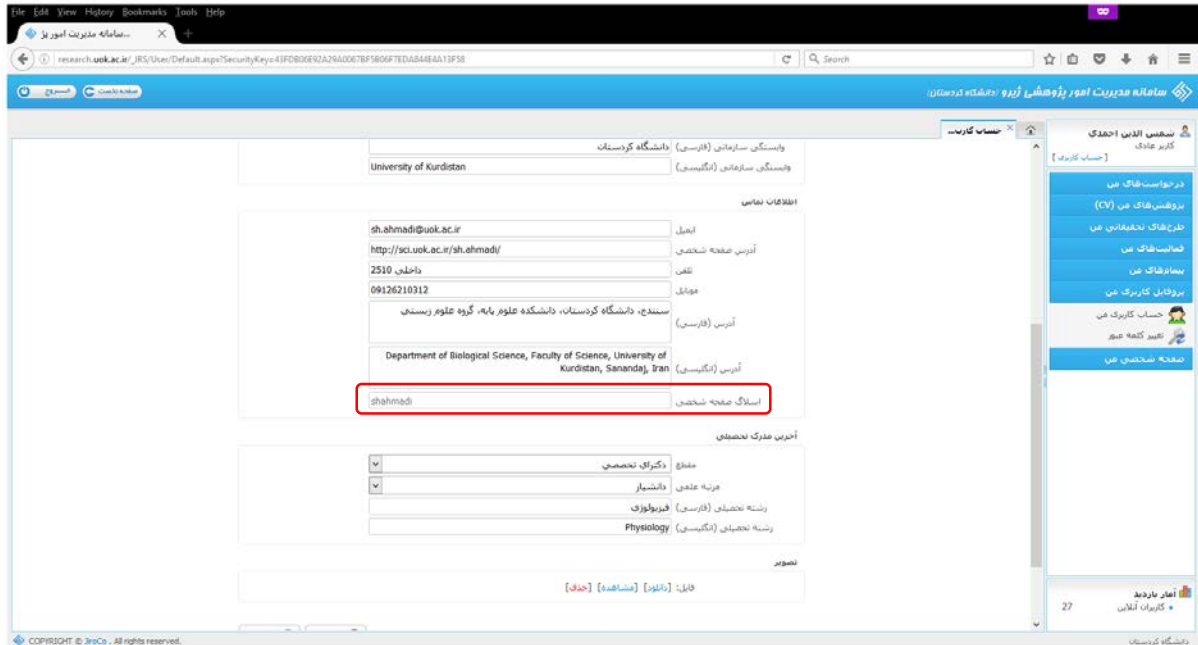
File Edit View History Bookmarks Tools Help

سامانه مدیریت امور پژ...

research.uok.ac.ir/_JRS/User/Default.aspx?SecurityKey=43FDB06E92A29A0067BF5B06F7EDA844E4A13F58

Search

صفحه نخست خروج

سامانه مدیریت امور پژوهشی ژیرو /دانشگاه کردستان

حساب کاربر...

شمس الدین احمدی
کاربر عادی
[حساب کاربری]

درخواست‌های من
پژوهش‌های من (CV)
طرح‌های تحقیقاتی من
فعالیت‌های من
پیمان‌های من
پروفایل کاربری من
حساب کاربری من
تغییر کلمه عبور
صفحه شخصی من

وابستگی سازمانی (فارسی) دانشگاه کردستان
وابستگی سازمانی (انگلیسی) University of Kurdistan

اطلاعات تماس

ایمیل sh.ahmadi@uok.ac.ir
آدرس صفحه شخصی http://sci.uok.ac.ir/sh.ahmadi/
تلفن داخلی 2510
موبایل 09126210312
آدرس (فارسی) سنندج، دانشگاه کردستان، دانشکده علوم پایه، گروه علوم زیستی
آدرس (انگلیسی) Department of Biological Science, Faculty of Science, University of Kurdistan, Sanandaj, Iran
اسلاگ صفحه شخصی shahmadi

آخرین مدرک تحصیلی

مقطع دکترای تخصصی
مرتبه علمی دانشیار
رشته تحصیلی (فارسی) فیزیولوژی
رشته تحصیلی (انگلیسی) Physiology

تصویر

فایل: [دانلود] [مشاهده] [حذف]

آمار بازدید
کاربران آنلاین 27

COPYRIGHT © JiroCo . All rights reserved.

دانشگاه کردستان